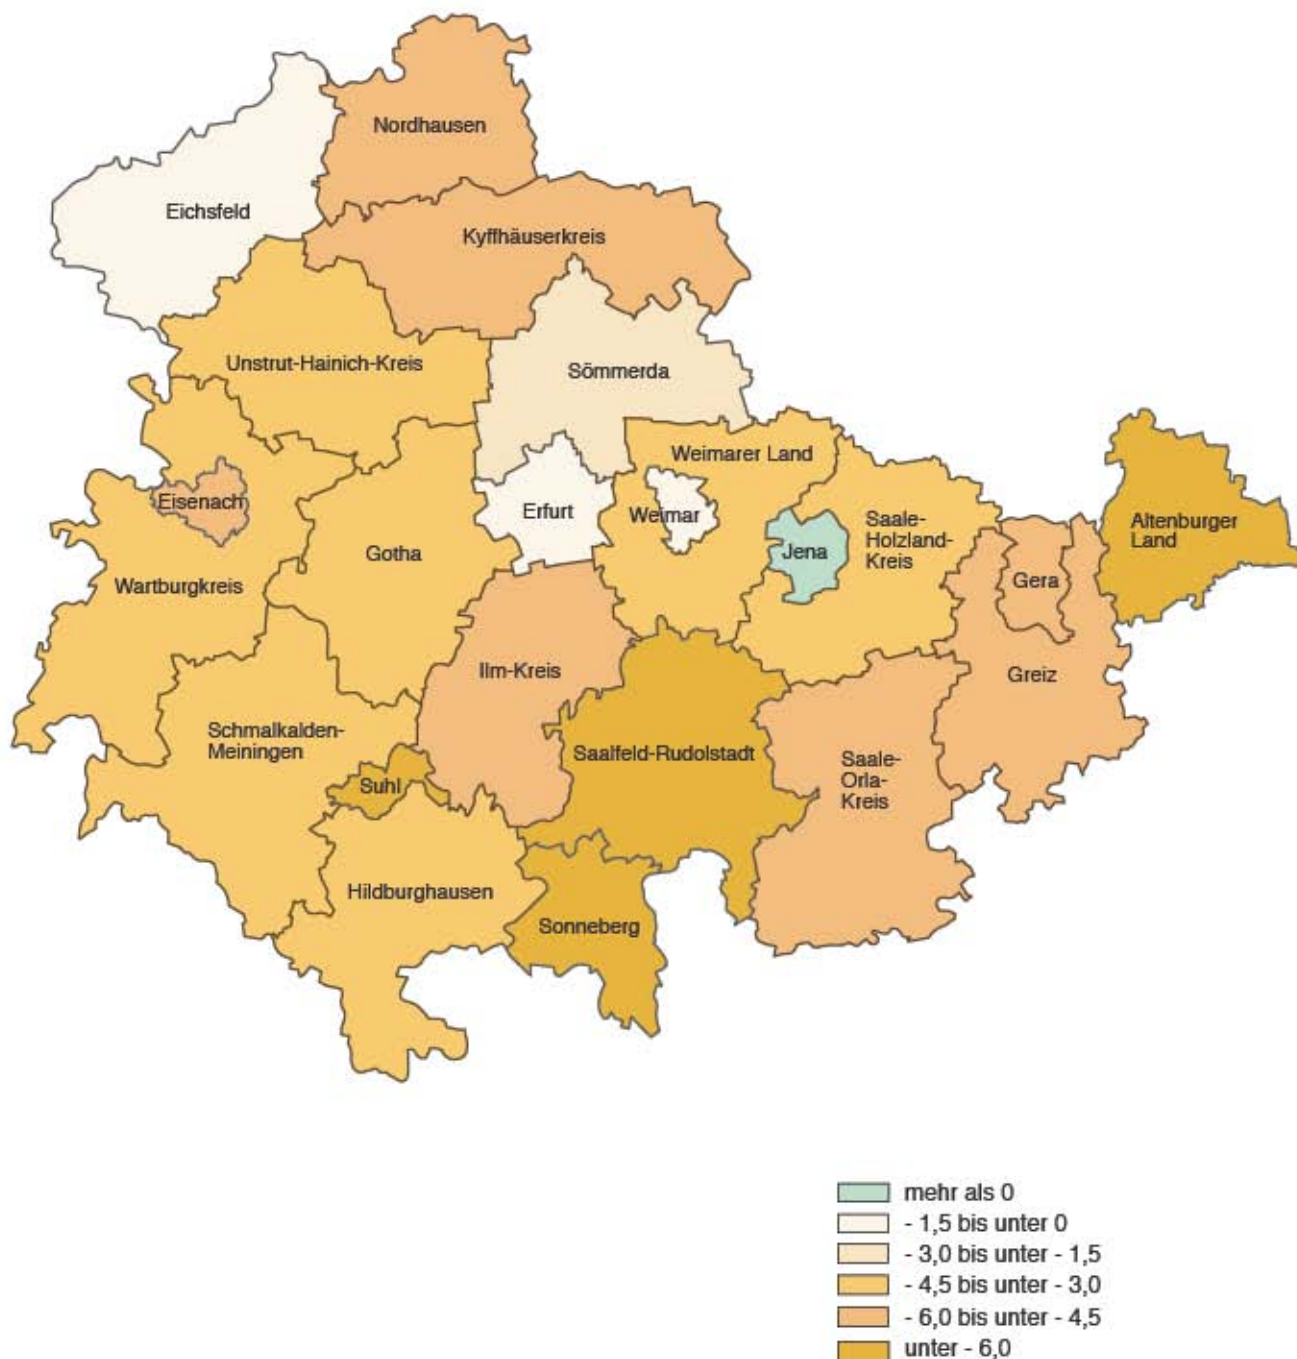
Nordhausen

Eichsfeld

Kyffhäuserkreis

Unstrut-Hainich-Kreis

Sömmerda

Weimarer Land

Altenburger Land

Eisenach

Erfurt

Weimar

Saale-Holzland-Kreis

Jena

Gotha

Gera

Wartburgkreis

Ilm-Kreis

Greiz

Schmalkalden-Meiningen

Saalfeld-Rudolstadt

Suhl

Saale-Orla-Kreis

Hildburghausen

Sonneberg

mehr als 0
- 1,5 bis unter 0
- 3,0 bis unter - 1,5
- 4,5 bis unter - 3,0
- 6,0 bis unter - 4,5
unter - 6,0